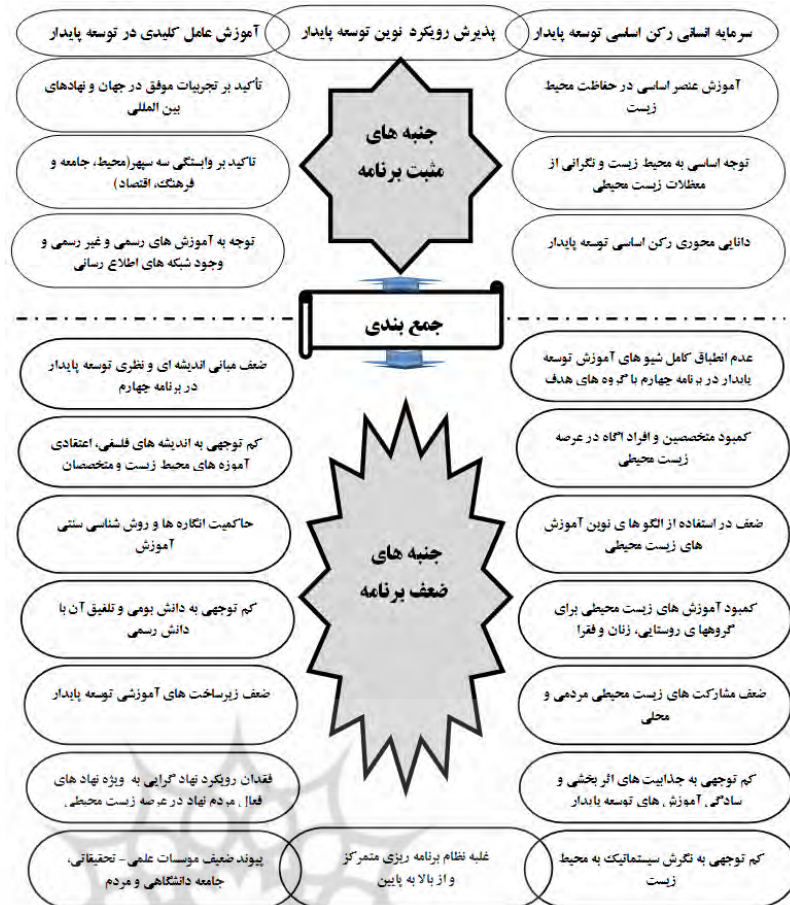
سرمایه انسانی رکن اساسی توسعه پایدار

پذیرش رویکرد نوین توسعه پایدار

آموزش عامل کلیدی در توسعه پایدار

آموزش عنصر اساسی در حفاظت محیط زیست

تأکید بر تجربیات موفق در جهان و نهادهای بین المللی

جنبه های مثبت برنامه

توجه اساسی به محیط زیست و نگرانی از معضلات زیست محیطی

تاکید بر وابستگی سه سپهر(محیط، جامعه و فرهنگ، اقتصاد)

دانایی محوری رکن اساسی توسعه پایدار

توجه به آموزش های رسمی و غیر رسمی و وجود شبکه های اطلاع رسانی

جمع بندی

عدم انطباق کامل شیو های آموزش توسعه پایدار در برنامه چهارم با گروه های هدف

ضعف مبانی اندیشه ای و نظری توسعه پایدار در برنامه چهارم

کمبود متخصصین و افراد آگاه در عرصه زیست محیطی

کم توجهی به اندیشه های فلسفی، اعتقادی آموزه های محیط زیست و متخصصان

ضعف در استفاده از الگوها ی نوین آموزش های زیست محیطی

حاکمیت انگاره ها و روش شناسی سنتی آموزش

جنبه های ضعف برنامه

کمبود آموزش های زیست محیطی برای گروههای روستایی، زنان و فقرا

کم توجهی به دانش بومی و تلفیق آن با دانش رسمی

ضعف مشارکت های زیست محیطی مردمی و محلی

ضعف زیرساخت های آموزشی توسعه پایدار

کم توجهی به جذابیت های اثر بخشی و سادگی آموزش های توسعه پایدار

فقدان رویکرد نهاد گرایی به ویژه نهاد های فعال مردم نهاد در عرصه زیست محیطی

کم توجهی به نگرش سیستماتیک به محیط زیست

غلبه نظام برنامه ریزی متمرکز و از بالا به پایین

پیوند ضعیف موسسات علمی - تحقیقاتی، جامعه دانشگاهی و مردم